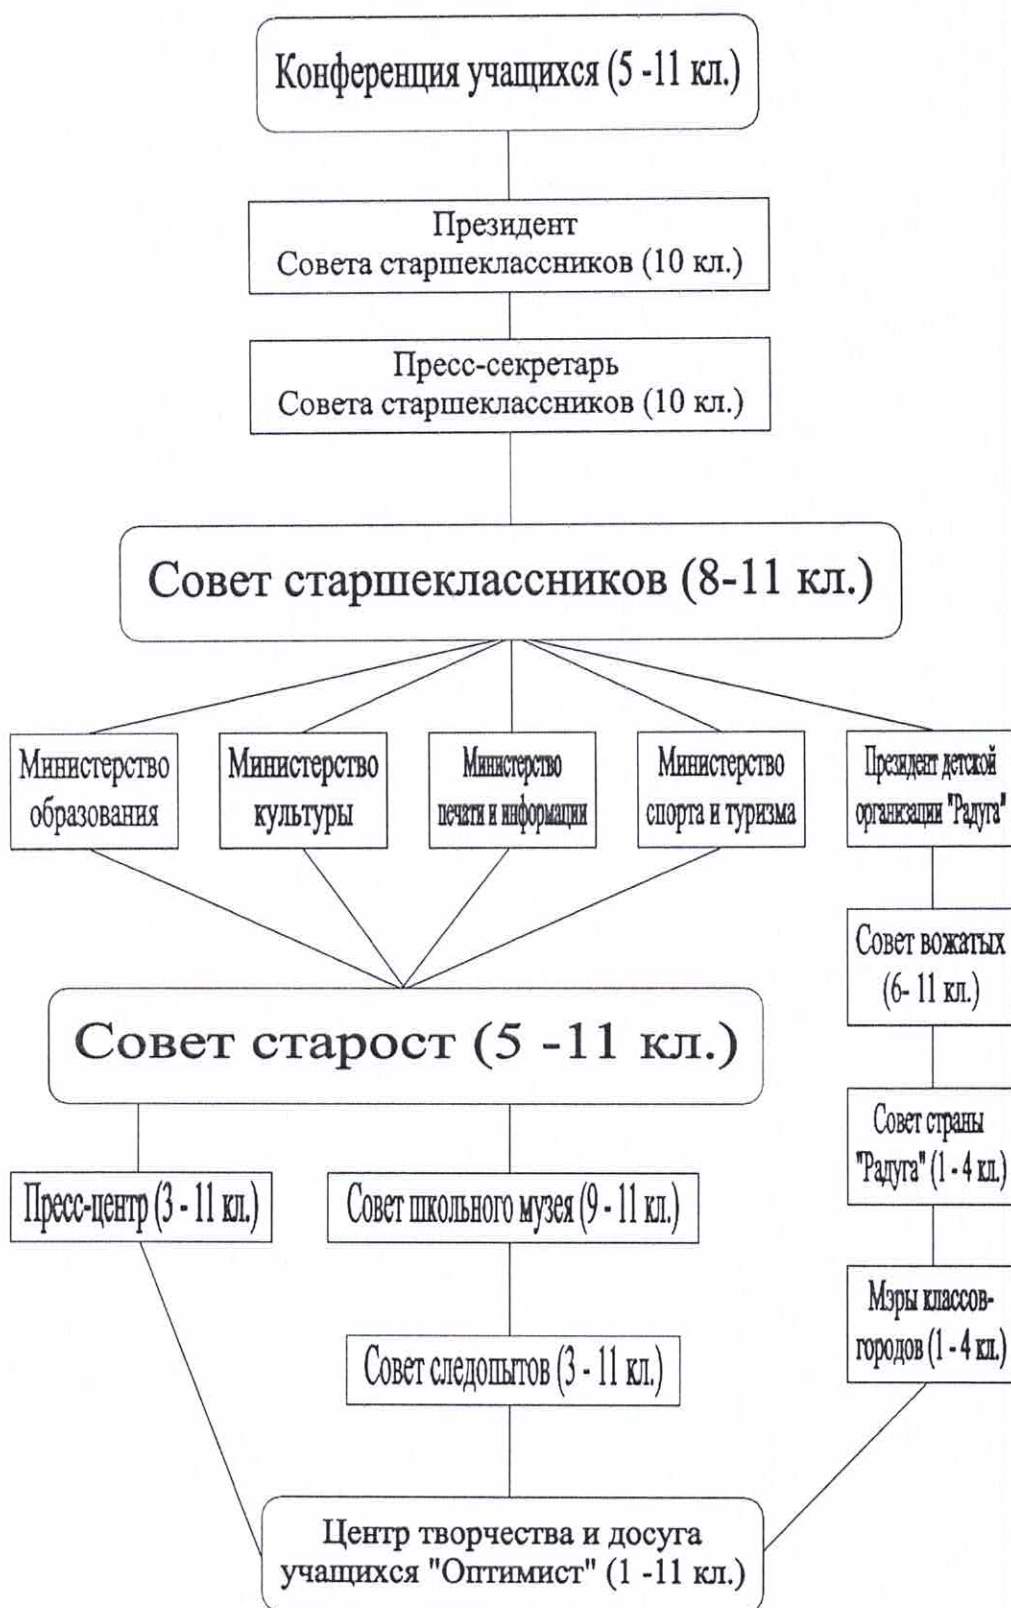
Конференция учащихся (5 -11 кл.)

Президент
Совета старшеклассников (10 кл.)

Пресс-секретарь
Совета старшеклассников (10 кл.)

Совет старшеклассников (8-11 кл.)

Министерство образования

Министерство культуры

Министерство печати и информации

Министерство спорта и туризма

Президент детской организации "Радуга"

Совет вожатых (6- 11 кл.)

Совет старост (5 -11 кл.)

Совет страны "Радуга" (1 - 4 кл.)

Пресс-центр (3 - 11 кл.)

Совет школьного музея (9 - 11 кл.)

Мэры классов-городов (1 - 4 кл.)

Совет следопытов (3 - 11 кл.)

Центр творчества и досуга учащихся "Оптимист" (1 -11 кл.)